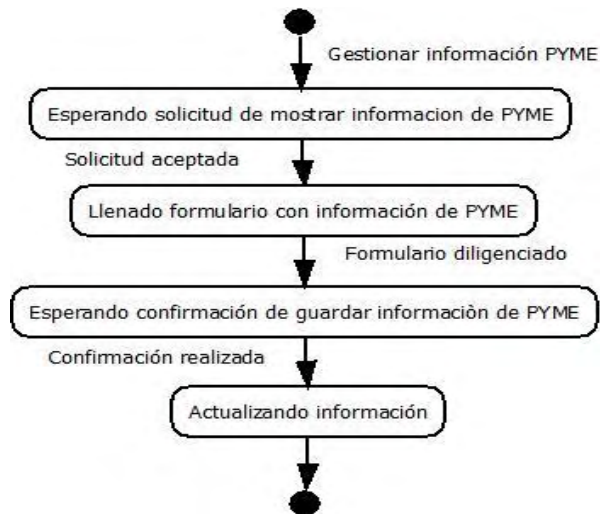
Gestionar información PYME

Esperando solicitud de mostrar informacion de PYME

Solicitud aceptada

Llenado formulario con información de PYME

Formulario diligenciado

Esperando confirmación de guardar informaciòn de PYME

Confirmación realizada

Actualizando información